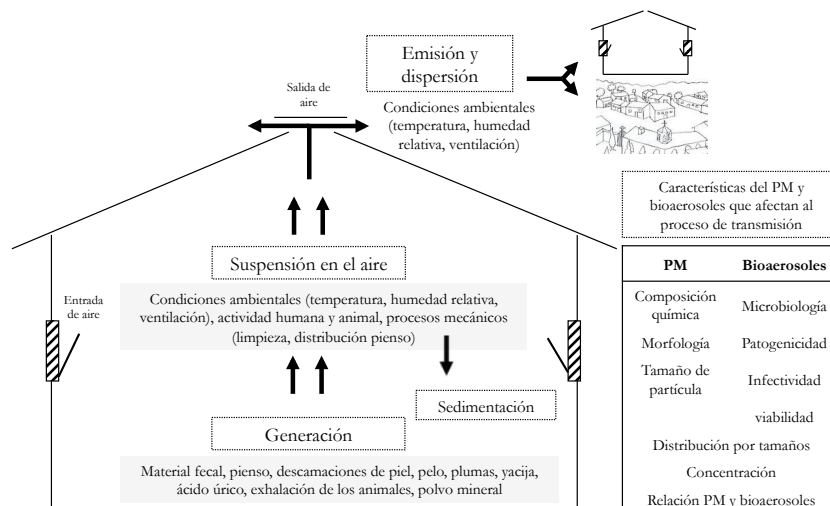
Emisión y dispersión

Salida de aire

Condiciones ambientales (temperatura, humedad relativa, ventilación)

Características del PM y bioaerosoles que afectan al proceso de transmisión

| PM | Bioaerosoles |
|---|---|
| Composición química | Microbiología |
| Morfología | Patogenicidad |
| Tamaño de partícula | Infectividad |
| | viabilidad |
| Distribución por tamaños | |
| Concentración | |
| Relación PM y bioaerosoles | |

Suspensión en el aire

Entrada de aire

Condiciones ambientales (temperatura, humedad relativa, ventilación), actividad humana y animal, procesos mecánicos (limpieza, distribución pienso)

Sedimentación

Generación

Material fecal, pienso, descamaciones de piel, pelo, plumas, yacija, ácido úrico, exhalación de los animales, polvo mineral